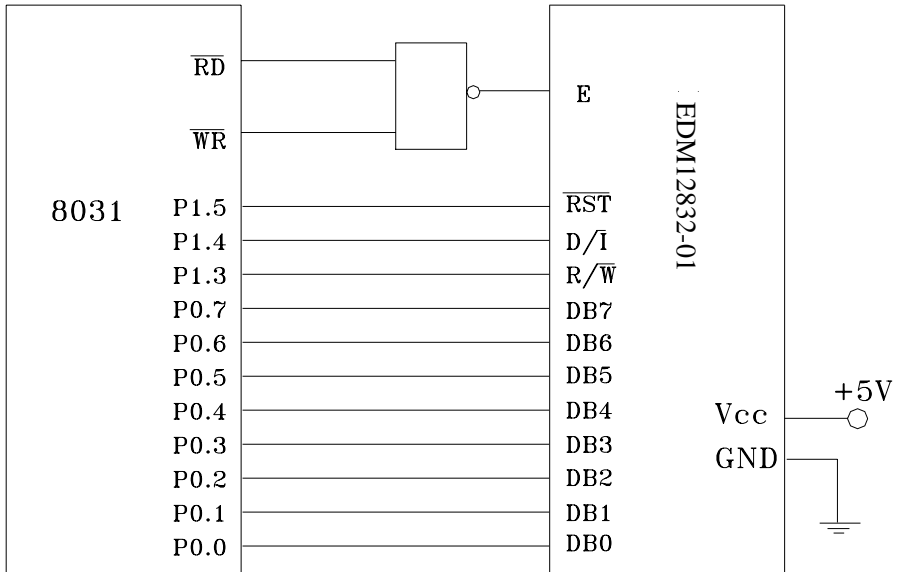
$\overline{RD}$

$\overline{WR}$

8031

P1.5
P1.4
P1.3
P0.7
P0.6
P0.5
P0.4
P0.3
P0.2
P0.1
P0.0

E

$\overline{RST}$
$D/\overline{I}$
$R/\overline{W}$
DB7
DB6
DB5
DB4
DB3
DB2
DB1
DB0

EDM12832-01

Vcc
GND

+5V